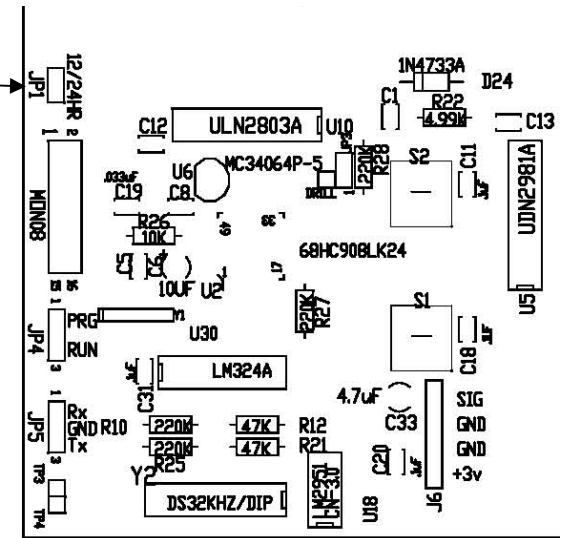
JP1
12/24HR
1 2
1N4733A
D24
C1
R22
4.99K
C13
C12
ULN2803A
U10
220K
R28
S2
C11
UDN2981A
MDN08
U6
MC34064P-5
.033uF
C19
C8
R26
10K
68HC908LK24
C5
10UF
U2
L7
220K
R27
S1
U5
JP4
PRG
RUN
U30
C18
C31
LM324A
4.7uF
SIG
GND
GND
+3v
JP5
Rx
GND
Tx
R10
220K
47K
R12
220K
47K
R21
R25
C33
C20
Y2
LM2951
CN-3.0
TP3
TP4
DS32KHZ/DIP
U18
J6